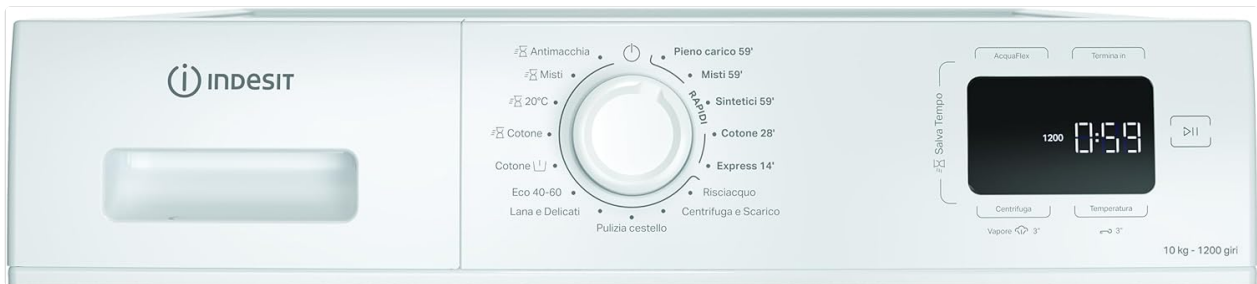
(i) INDESIT

Antimacchia
Misti
20°C
Cotone
Cotone
Eco 40-60
Lana e Delicati
Pulizia cestello
Centrifuga e Scarico
Risciacquo
Express 14'
Cotone 28'
Sintetici 59'
Misti 59'
Pieno carico 59'
RAPIDI

AcquaFlex
Termina in
Salva Tempo
1200
0:59
Centrifuga
Temperatura
Vapore 3"
3"

10 kg - 1200 giri